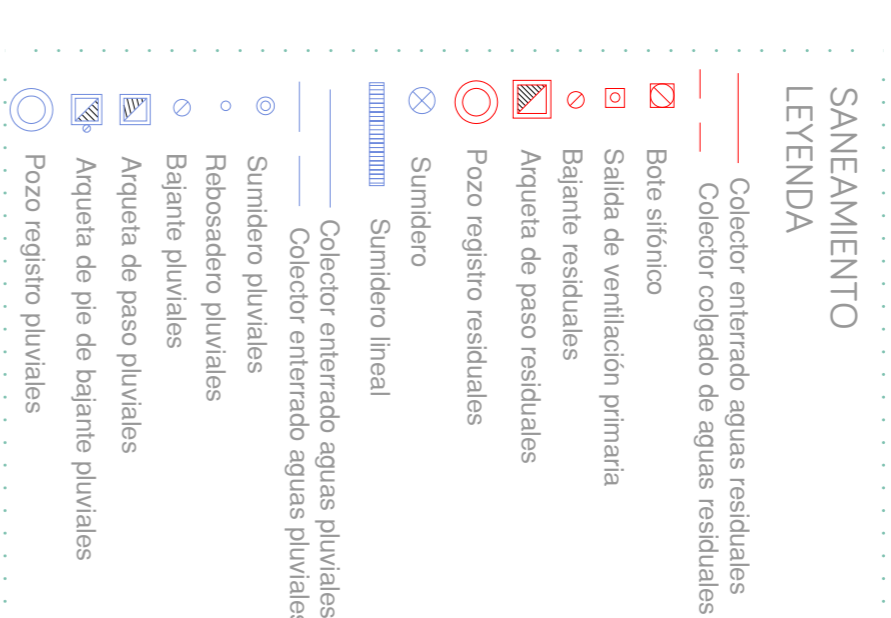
SANEAMIENTO
LEYENDA

Colector enterrado aguas residuales
Colector colgado de aguas residuales
Bote sifónico
Salida de ventilación primaria
Bajante residuales
Arqueta de paso residuales
Pozo registro residuales
Sumidero
Sumidero lineal
Colector enterrado aguas pluviales
Colector enterrado aguas pluviales
Sumidero pluviales
Rebosadero pluviales
Bajante pluviales
Arqueta de paso pluviales
Arqueta de pie de bajante pluviales
Pozo registro pluviales